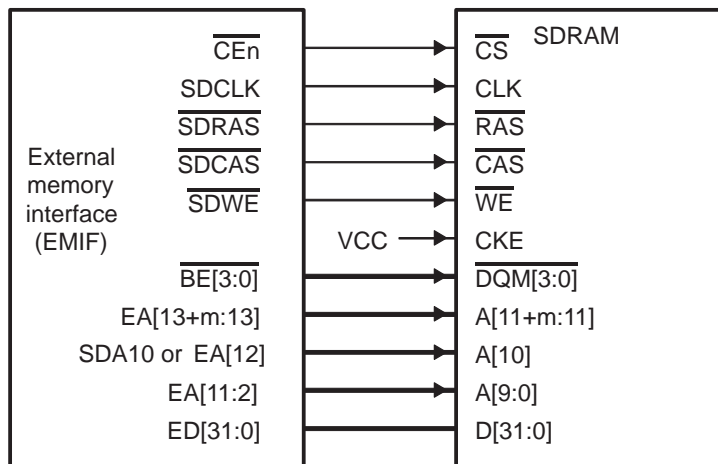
External memory interface (EMIF)

$\overline{CEn}$
SDCLK
$\overline{SDRAS}$
$\overline{SDCAS}$
$\overline{SDWE}$
VCC
$\overline{BE[3:0]}$
EA[13+m:13]
SDA10 or EA[12]
EA[11:2]
ED[31:0]

SDRAM
$\overline{CS}$
CLK
$\overline{RAS}$
$\overline{CAS}$
$\overline{WE}$
CKE
$\overline{DQM[3:0]}$
A[11+m:11]
A[10]
A[9:0]
D[31:0]